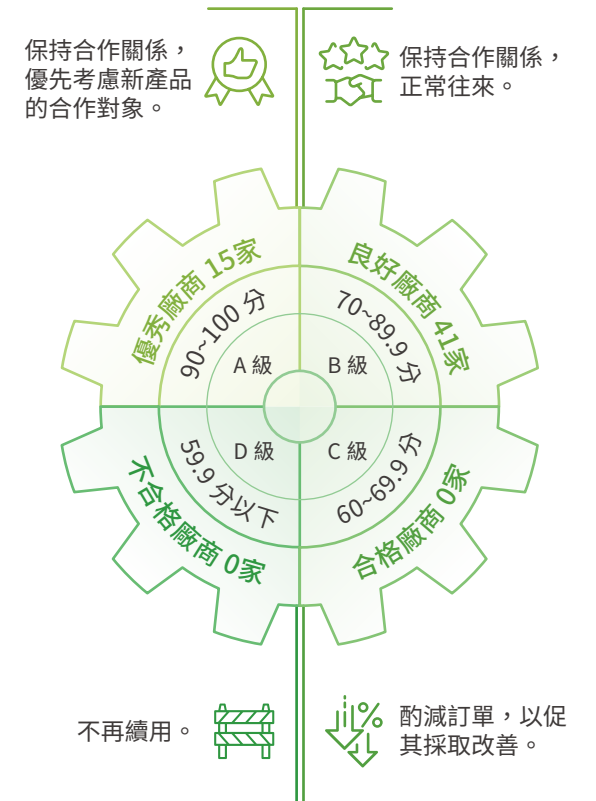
保持合作關係，優先考慮新產品的合作對象。

保持合作關係，正常往來。

優秀廠商 15家

90~100 分

A 級

良好廠商 41家

70~89.9 分

B 級

D 級

59.9 分以下

不合格廠商 0家

C 級

60~69.9 分

合格廠商 0家

不再續用。

酌減訂單，以促其採取改善。